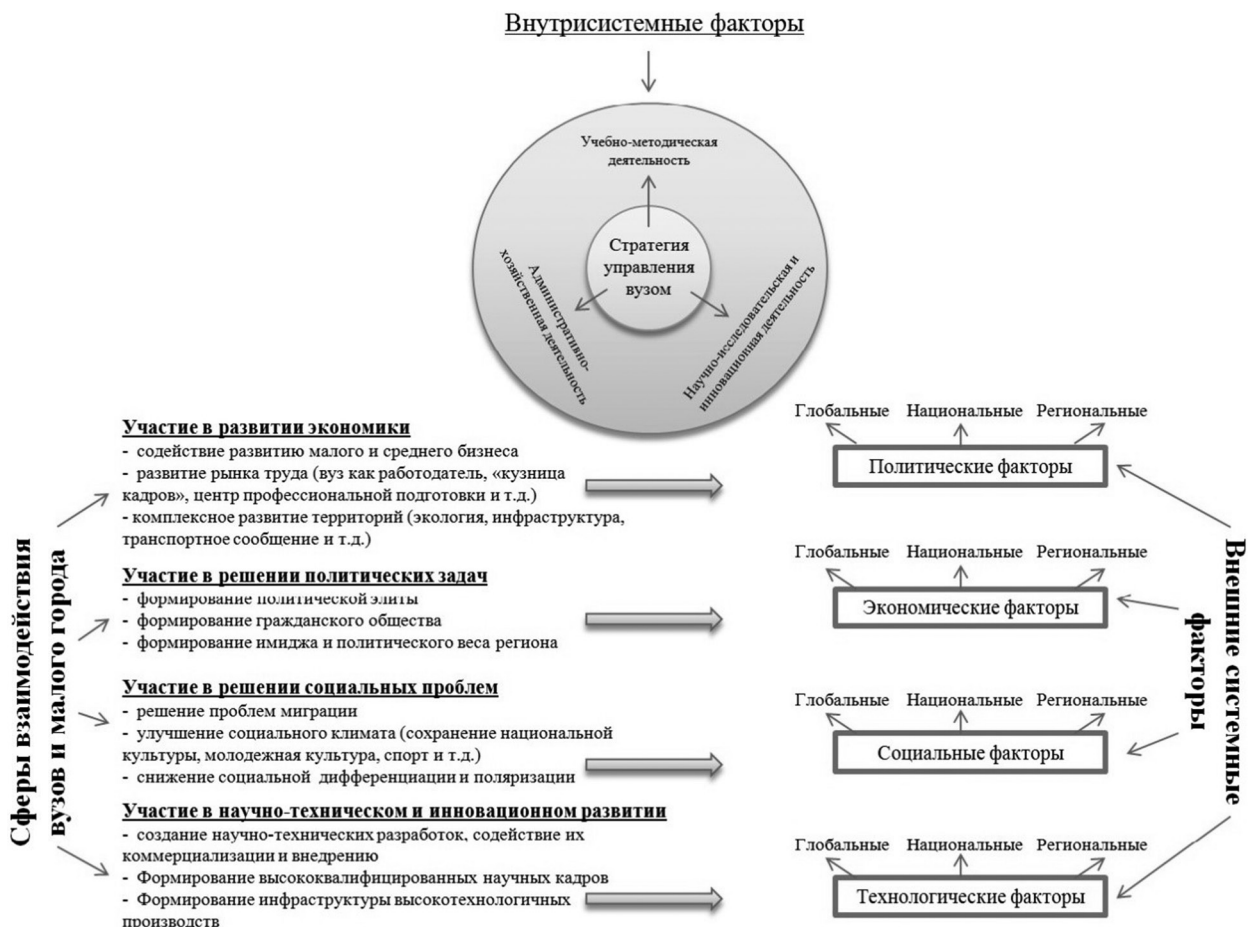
Внутрисистемные факторы

Учебно-методическая деятельность

Стратегия управления вузом

Административно-хозяйственная деятельность

Научно-исследовательская и инновационная деятельность

Сферы взаимодействия вузов и малого города

Участие в развитии экономики
- содействие развитию малого и среднего бизнеса
- развитие рынка труда (вуз как работодатель, «кузница кадров», центр профессиональной подготовки и т.д.)
- комплексное развитие территорий (экология, инфраструктура, транспортное сообщение и т.д.)

Участие в решении политических задач
- формирование политической элиты
- формирование гражданского общества
- формирование имиджа и политического веса региона

Участие в решении социальных проблем
- решение проблем миграции
- улучшение социального климата (сохранение национальной культуры, молодежная культура, спорт и т.д.)
- снижение социальной дифференциации и поляризации

Участие в научно-техническом и инновационном развитии
- создание научно-технических разработок, содействие их коммерциализации и внедрению
- Формирование высококвалифицированных научных кадров
- Формирование инфраструктуры высокотехнологичных производств

Глобальные Национальные Региональные
Политические факторы

Глобальные Национальные Региональные
Экономические факторы

Глобальные Национальные Региональные
Социальные факторы

Глобальные Национальные Региональные
Технологические факторы

Внешние системные факторы